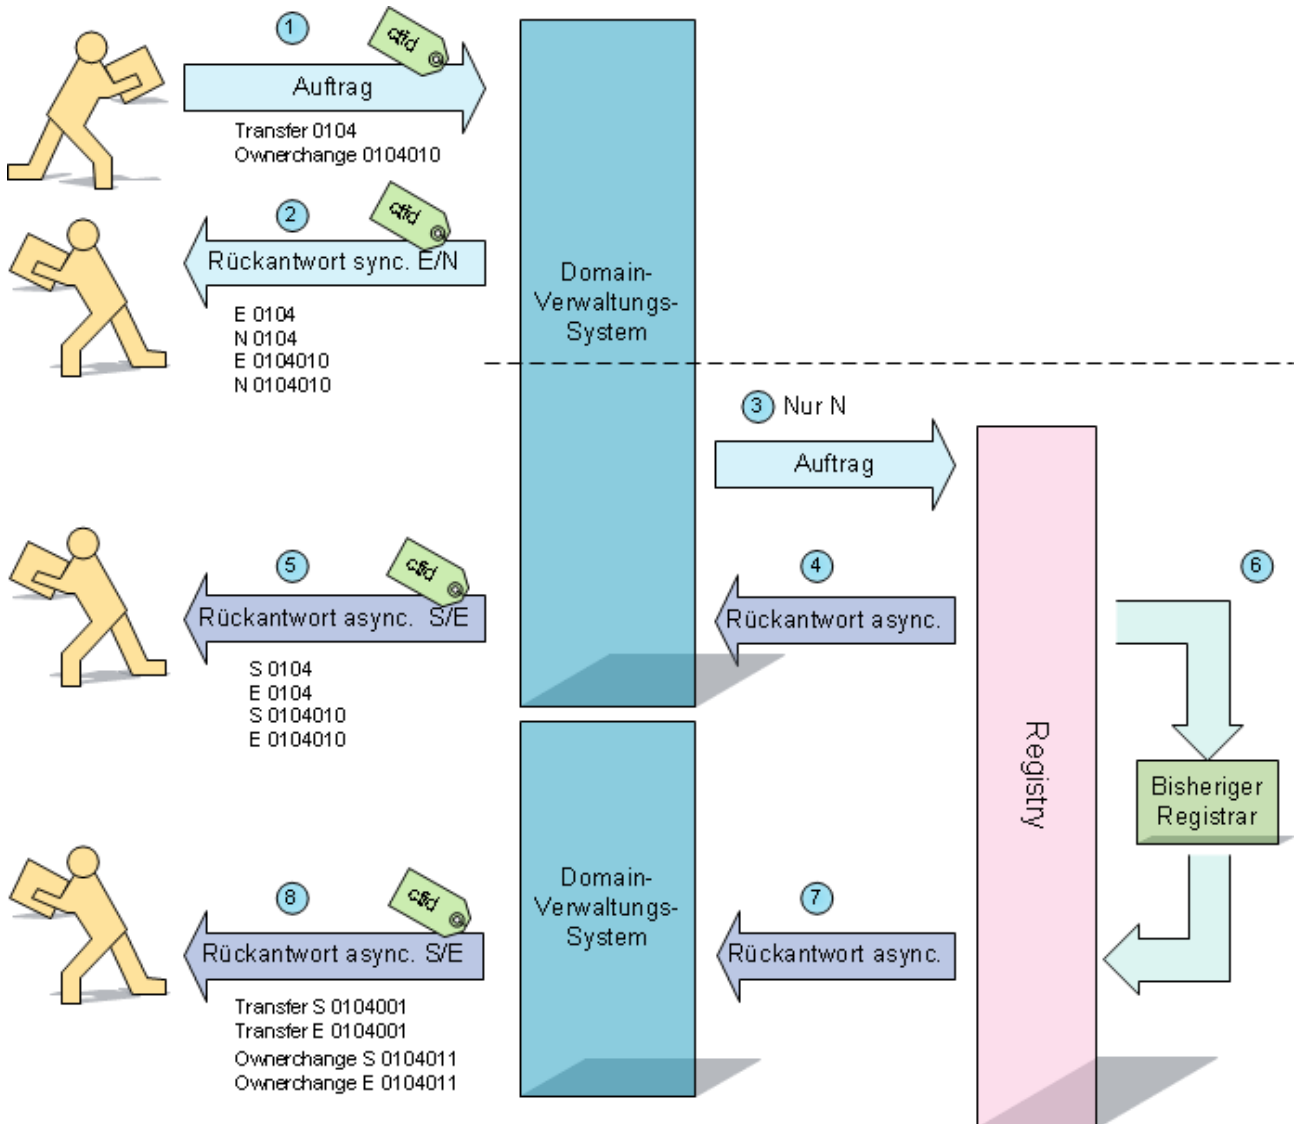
1
ctid
Auftrag
Transfer 0104
Ownerchange 0104010

2
ctid
Rückantwort sync. E/N
E 0104
N 0104
E 0104010
N 0104010

Domain-Verwaltungs-System

3 Nur N
Auftrag

5
ctid
Rückantwort async. S/E
S 0104
E 0104
S 0104010
E 0104010

4
Rückantwort async.

6

Registry

Bisheriger Registrar

Domain-Verwaltungs-System

8
ctid
Rückantwort async. S/E
Transfer S 0104001
Transfer E 0104001
Ownerchange S 0104011
Ownerchange E 0104011

7
Rückantwort async.